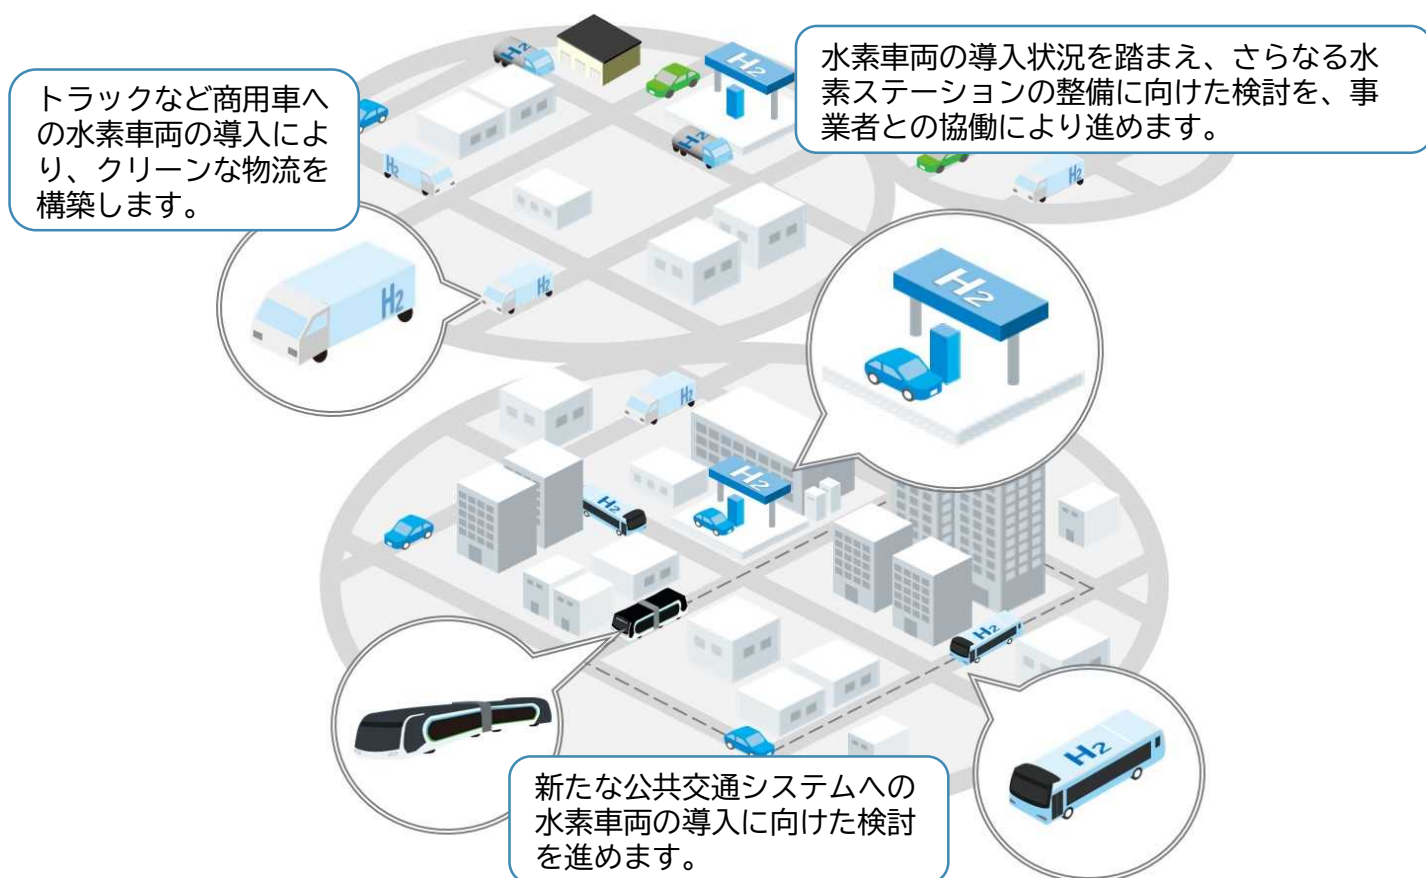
トラックなど商用車への水素車両の導入により、クリーンな物流を構築します。

水素車両の導入状況を踏まえ、さらなる水素ステーションの整備に向けた検討を、事業者との協働により進めます。

新たな公共交通システムへの水素車両の導入に向けた検討を進めます。

$H_2$